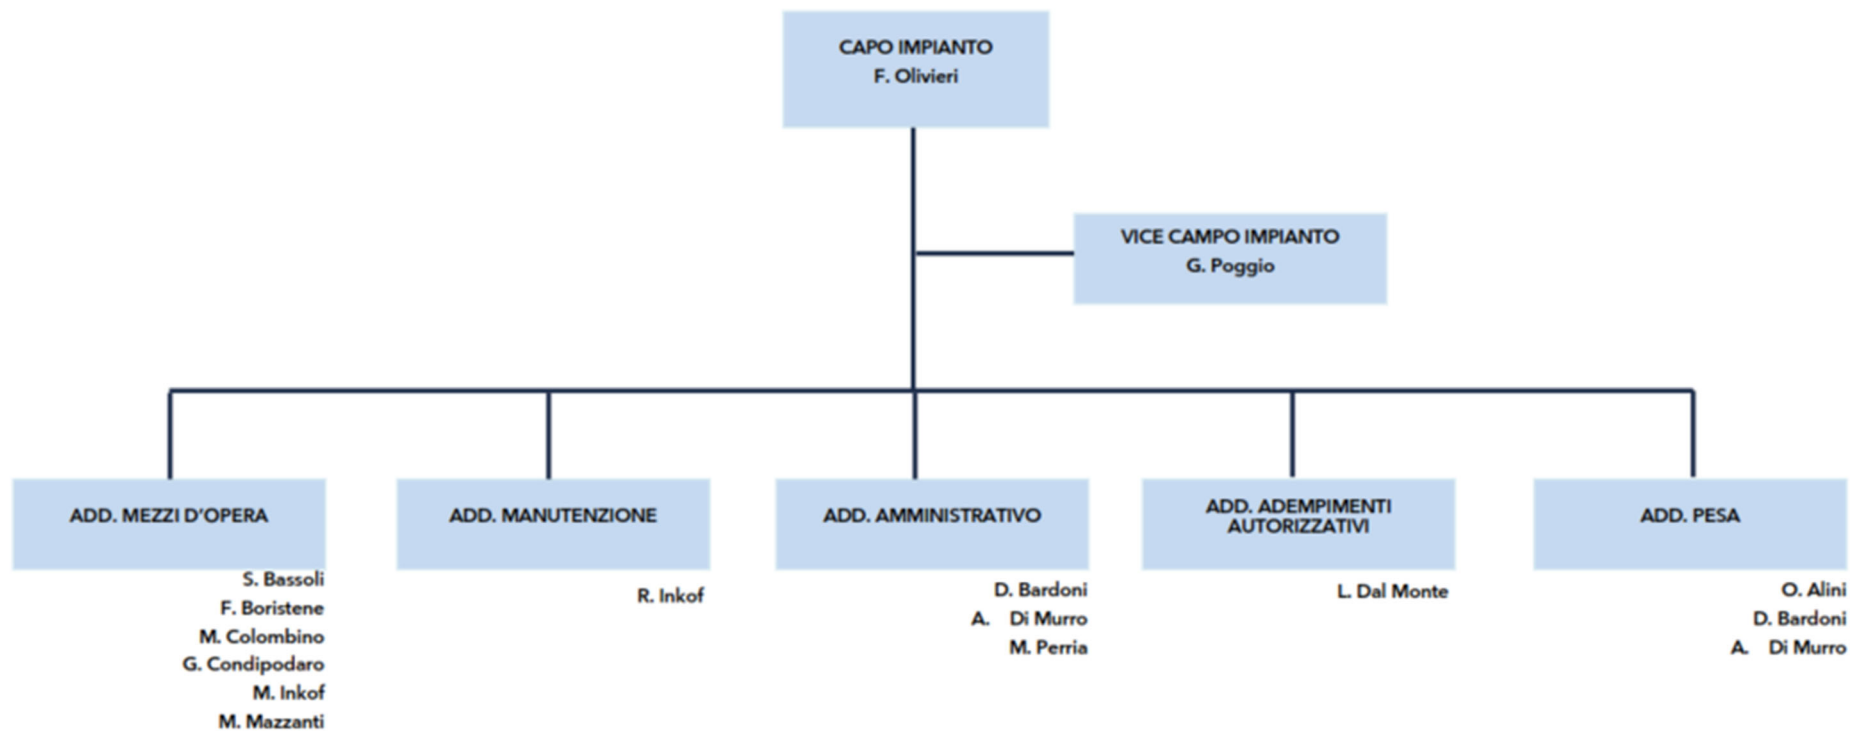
CAPO IMPIANTO
F. Olivieri

VICE CAMPO IMPIANTO
G. Poggio

ADD. MEZZI D'OPERA

S. Bassoli
F. Boristene
M. Colombino
G. Condipodaro
M. Inkof
M. Mazzanti

ADD. MANUTENZIONE

R. Inkof

ADD. AMMINISTRATIVO

D. Bardoni
A. Di Murro
M. Perria

ADD. ADEMPIMENTI AUTORIZZATIVI

L. Dal Monte

ADD. PESA

O. Alini
D. Bardoni
A. Di Murro